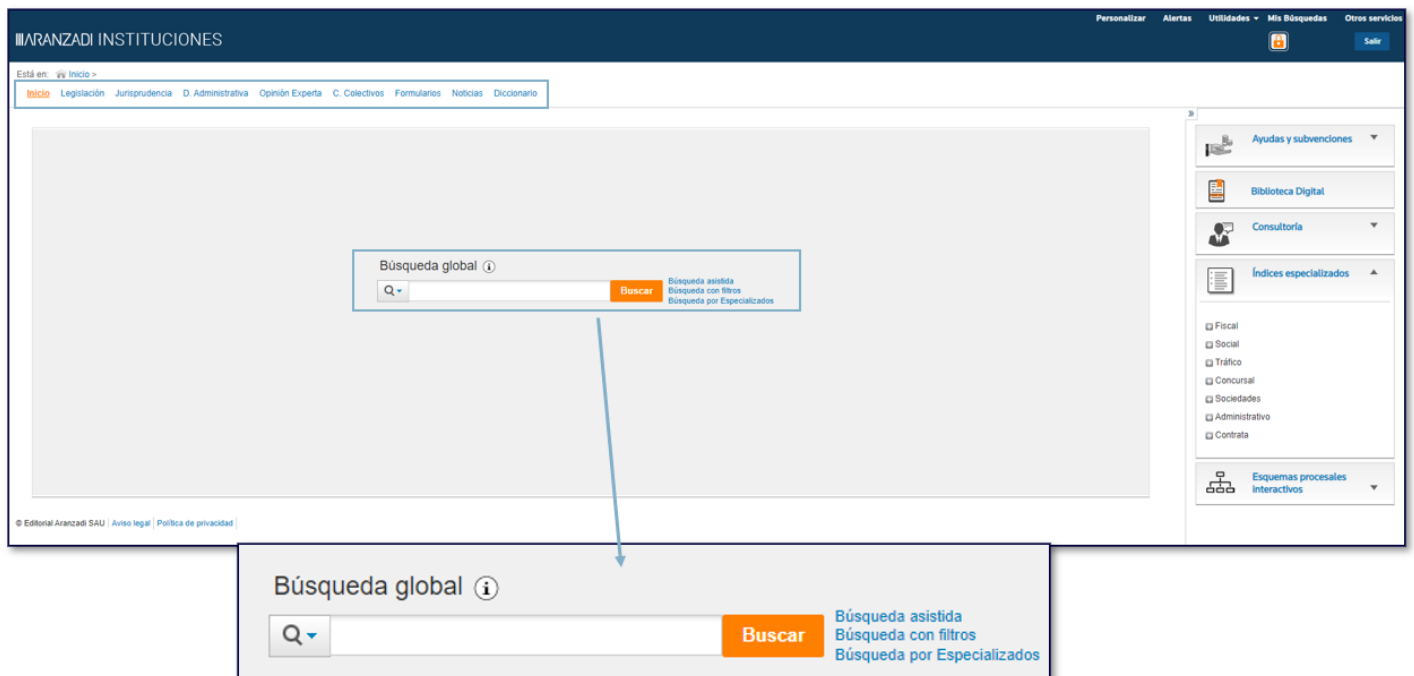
Personalizar Alertas Utilidades Mis Búsquedas Otros servicios

ARANZADI INSTITUCIONES

Salir

Está en: Inicio >

Inicio Legislación Jurisprudencia D. Administrativa Opinión Experta C. Colectivos Formularios Noticias Diccionario

Búsqueda global

Buscar

Búsqueda asistida
Búsqueda con filtros
Búsqueda por Especializados

Ayudas y subvenciones

Biblioteca Digital

Consultoría

Índices especializados

Fiscal
Social
Tráfico
Concursal
Sociedades
Administrativo
Contrata

Esquemas procesales interactivos

© Editorial Aranzadi SAU | Aviso legal | Política de privacidad

Búsqueda global

Buscar

Búsqueda asistida
Búsqueda con filtros
Búsqueda por Especializados